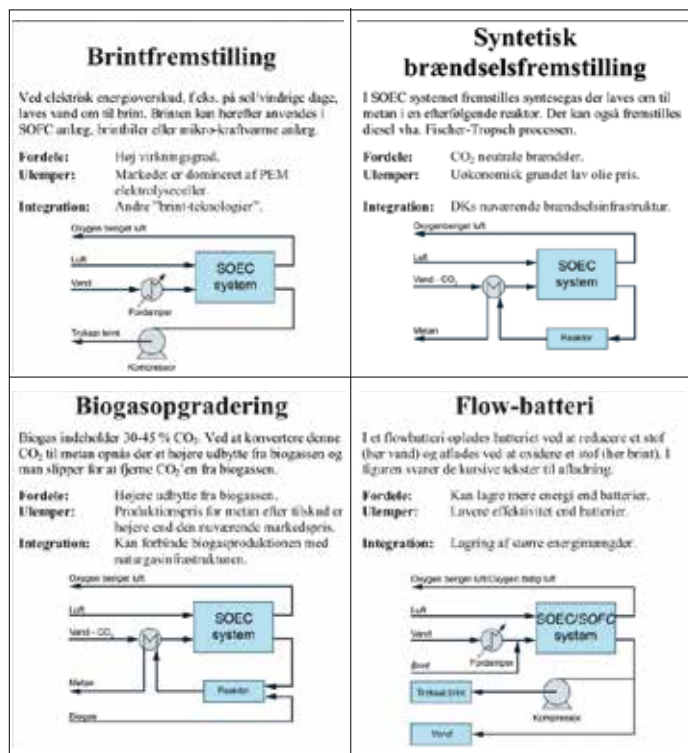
Brintfremstilling

Ved elektrisk energioverskud, f.eks. på sol/vindrige dage, laves vand om til brint. Brinten kan herefter anvendes i SOFC anlæg, brintbiler eller mikro-kraftvarme anlæg.

Fordele: Høj virkningsgrad.
Ulemper: Markedet er domineret af PEM elektrolyseceller.
Integration: Andre "brint-teknologier".

Oxygen beriget luft
Luft
Vand
SOEC system
Fordamper
Tryksat brint
Kompressor

Syntetisk brændselsfremstilling

I SOEC systemet fremstilles syntesegas der laves om til metan i en efterfølgende reaktor. Der kan også fremstilles diesel vha. Fischer-Tropsch processen.

Fordele: $CO_2$ neutrale brændsler.
Ulemper: Uøkonomisk grundet lav olie pris.

Integration: DKs nuværende brændselsinfrastruktur.

Oxygenberiget luft
Luft
Vand - $CO_2$
SOEC system
Metan
Reaktor

Biogasopgradering

Biogas indeholder 30-45 % $CO_2$. Ved at konvertere denne $CO_2$ til metan opnås der et højere udbytte fra biogassen og man slipper for at fjerne $CO_2$'en fra biogassen.

Fordele: Højere udbytte fra biogassen.
Ulemper: Produktionspris for metan efter tilskud er højere end den nuværende markedspris.
Integration: Kan forbinde biogasproduktionen med naturgasinfrastrukturen.

Oxygen beriget luft
Luft
Vand - $CO_2$
SOEC system
Metan
Reaktor
Biogas

Flow-batteri

I et flowbatteri oplades batteriet ved at reducere et stof (her vand) og aflades ved at oxidere et stof (her brint). I figuren svarer de kursive tekster til afladning.

Fordele: Kan lagre mere energi end batterier.
Ulemper: Lavere effektivitet end batterier.

Integration: Lagring af større energimængder.

Oxygen beriget luft/Oxygen fattig luft
Luft
Vand
SOEC/SOFC system
Brint
Fordamper
Trykset brint
Kompressor
Vand